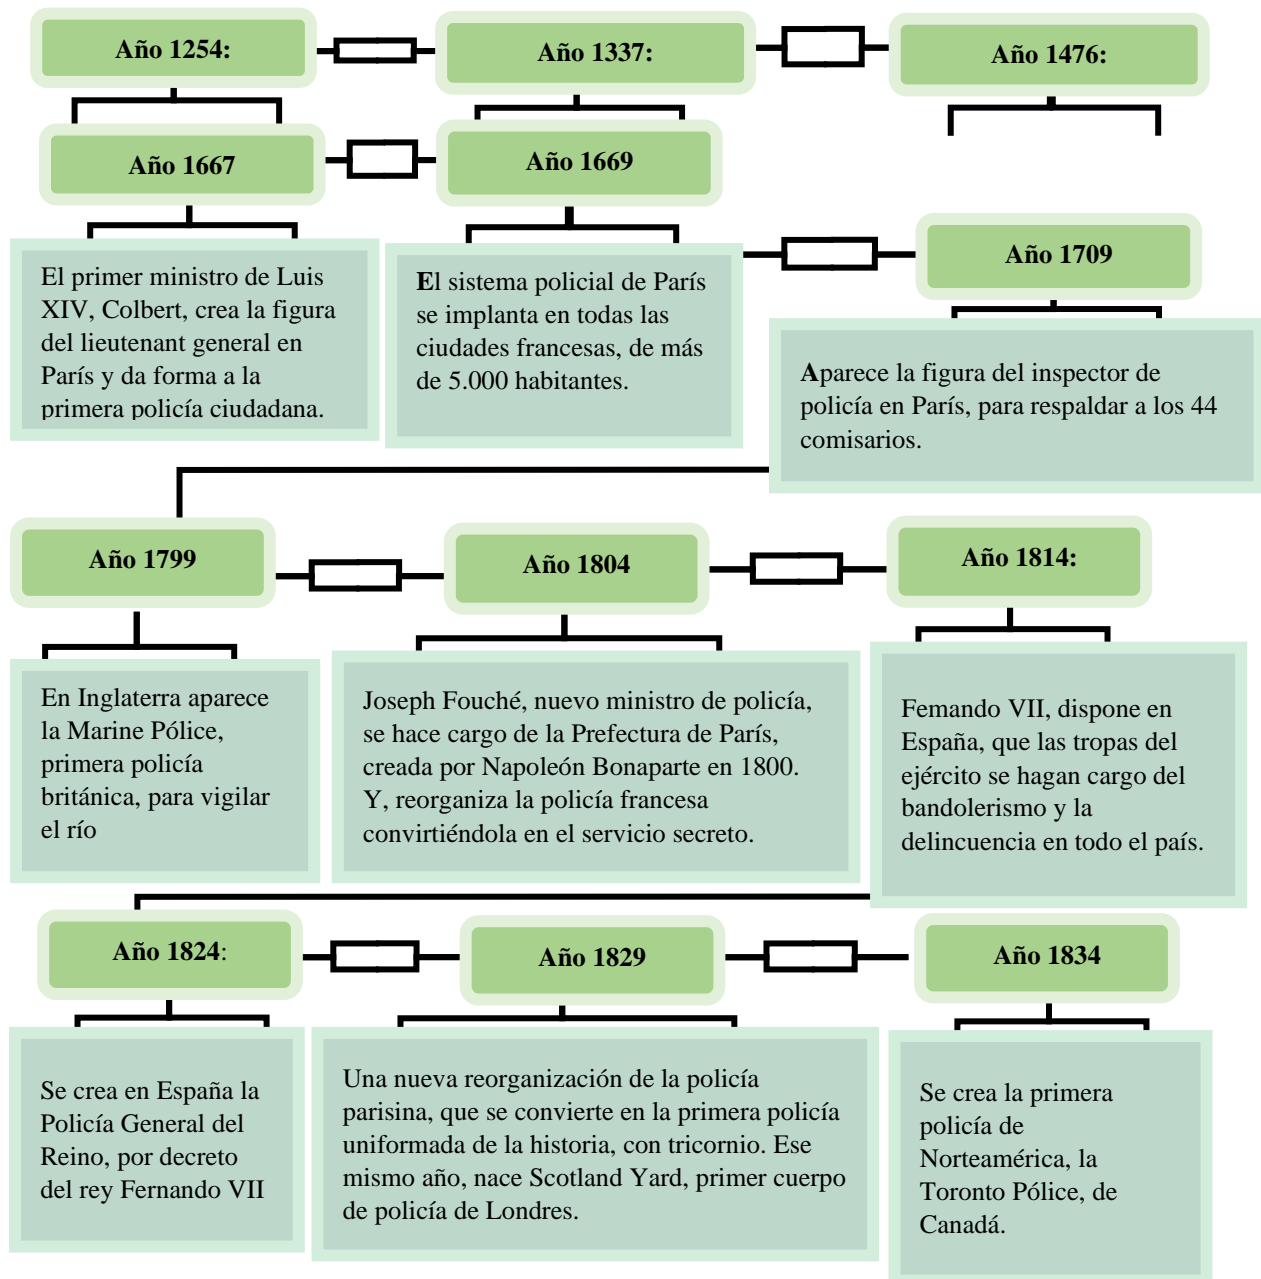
Año 1254:

Año 1337:

Año 1476:

Año 1667

Año 1669

El primer ministro de Luis XIV, Colbert, crea la figura del lieutenant general en París y da forma a la primera policía ciudadana.

El sistema policial de París se implanta en todas las ciudades francesas, de más de 5.000 habitantes.

Año 1709

Aparece la figura del inspector de policía en París, para respaldar a los 44 comisarios.

Año 1799

Año 1804

Año 1814:

En Inglaterra aparece la Marine Pólice, primera policía británica, para vigilar el río

Joseph Fouché, nuevo ministro de policía, se hace cargo de la Prefectura de París, creada por Napoleón Bonaparte en 1800. Y, reorganiza la policía francesa convirtiéndola en el servicio secreto.

Femando VII, dispone en España, que las tropas del ejército se hagan cargo del bandolerismo y la delincuencia en todo el país.

Año 1824:

Año 1829

Año 1834

Se crea en España la Policía General del Reino, por decreto del rey Fernando VII

Una nueva reorganización de la policía parisina, que se convierte en la primera policía uniformada de la historia, con tricornio. Ese mismo año, nace Scotland Yard, primer cuerpo de policía de Londres.

Se crea la primera policía de Norteamérica, la Toronto Pólice, de Canadá.